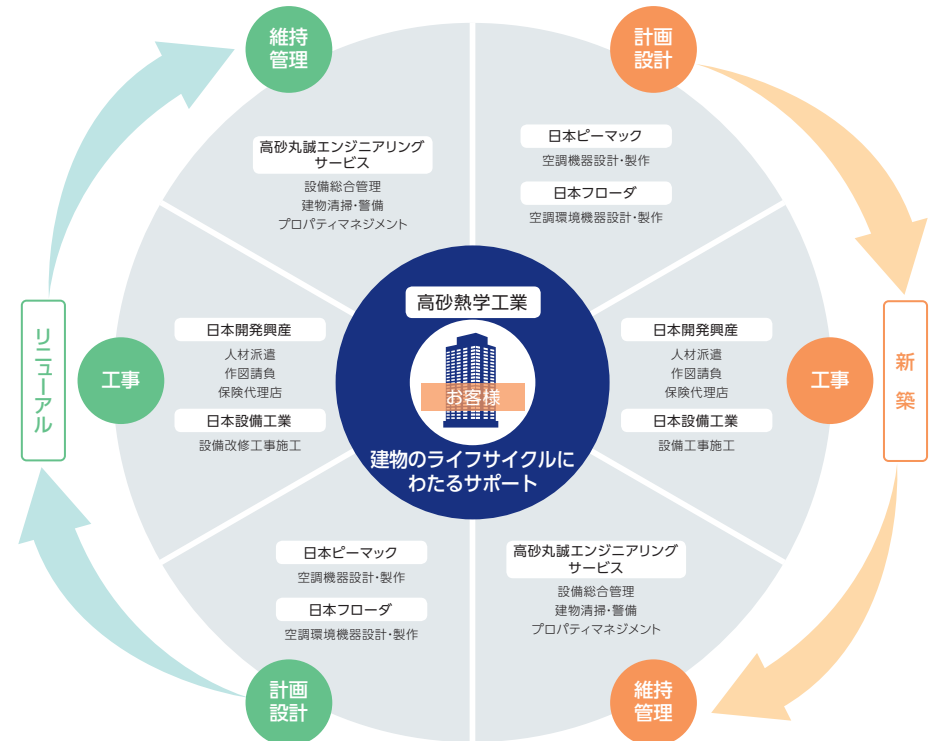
維持管理

計画設計

高砂丸誠エンジニアリングサービス
設備総合管理
建物清掃・警備
プロパティマネジメント

日本ピーマック
空調機器設計・製作
日本フローダ
空調環境機器設計・製作

リニューアル

工事

日本開発興産
人材派遣
作図請負
保険代理店
日本設備工業
設備改修工事施工

高砂熱学工業
お客様
建物のライフサイクルにわたるサポート

日本開発興産
人材派遣
作図請負
保険代理店
日本設備工業
設備工事施工

工事

新築

日本ピーマック
空調機器設計・製作
日本フローダ
空調環境機器設計・製作

高砂丸誠エンジニアリングサービス
設備総合管理
建物清掃・警備
プロパティマネジメント

計画設計

維持管理